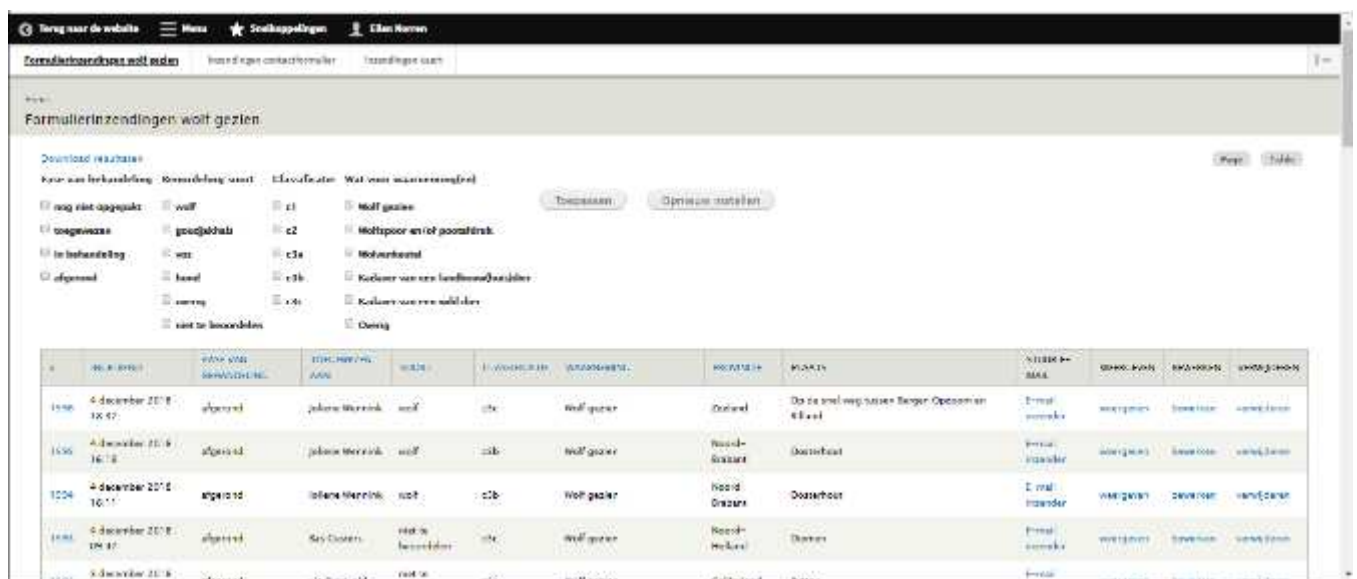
Terug naar de website ☰ Menu ★ Snelkoppelingen Elian Norren

Formulierinzendingen wolf gezien | Inzendingen contactformulier | Inzendingen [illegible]

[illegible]
Formulierinzendingen wolf gezien

Download resultaten

Fase van behandeling | Beoordeling soort | Classificatie | Wat voor waarneming(en)

nog niet opgepakt | wolf | c1 | Wolf gezien
toegewezen | goudjakhals | c2 | Wolfspoor en/of pootafdruk
in behandeling | vos | c3a | Wolvenkeutel
afgerond | hond | c3b | Kadaver van een landbouwhuisdier
 | overig | c3c | Kadaver van een wild dier
 | niet te beoordelen | | Overig

Toepassen | Opnieuw instellen

Page | Table

| # | INGEDIEND | FASE VAN BEHANDELING | TOEGEWEZEN AAN | SOORT | CLASSIFICATIE | WAARNEMING | PROVINCIE | PLAATS | STUUR E-MAIL | WEERGEVEN | BEWERKEN | VERWIJDEREN |
|---|---|---|---|---|---|---|---|---|---|---|---|---|
| 1596 | 4 december 2018 18:47 | afgerond | Joliene Wennink | wolf | c3c | Wolf gezien | Zeeland | Op de smal weg tussen Bergen Opzoom en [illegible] | E-mail inzender | weergeven | bewerken | verwijderen |
| 1595 | 4 december 2018 16:18 | afgerond | Joliene Wennink | wolf | c3b | Wolf gezien | Noord-Brabant | Dosterhout | E-mail inzender | weergeven | bewerken | verwijderen |
| 1594 | 4 december 2018 16:11 | afgerond | Joliene Wennink | wolf | c3b | Wolf gezien | Noord-Brabant | Dosterhout | E-mail inzender | weergeven | bewerken | verwijderen |
| 1593 | 4 december 2018 09:47 | afgerond | Bas Coolen | niet te beoordelen | c3c | Wolf gezien | Noord-Holland | Diemen | E-mail inzender | weergeven | bewerken | verwijderen |
| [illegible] | 3 december 2018 | afgerond | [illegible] | niet te | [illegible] | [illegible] | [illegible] | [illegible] | E-mail | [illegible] | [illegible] | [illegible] |